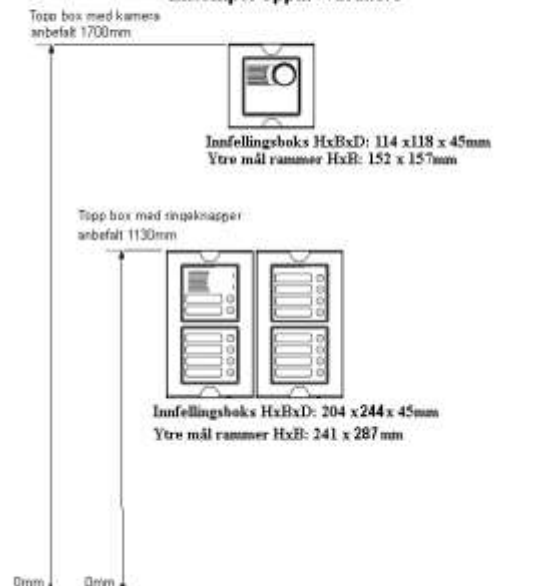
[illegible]

Topp box med kamera anbefalt 1700mm

Innfellingsboks HxBxD: 114 x118 x 45mm
Ytre mål rammer HxB: 152 x 157mm

Topp box med ringeknapper anbefalt 1130mm

Innfellingsboks HxBxD: 204 x 244 x 45mm
Ytre mål rammer HxB: 241 x 287 mm

0mm

0mm